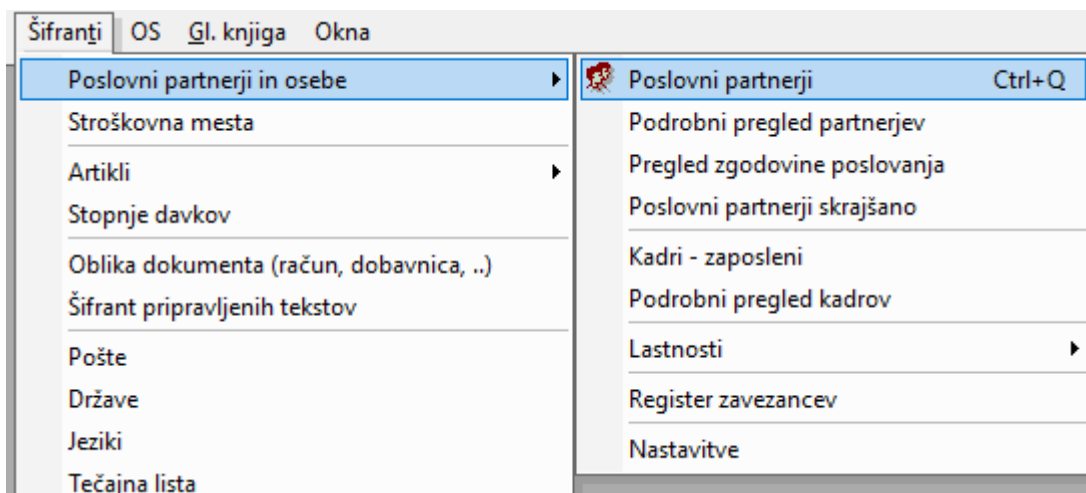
Šifranti OS Gl. knjiga Okna

Poslovni partnerji in osebe
Stroškovna mesta
Artikli
Stopnje davkov
Oblika dokumenta (račun, dobavnica, ..)
Šifrant pripravljenih tekstov
Pošte
Države
Jeziki
Tečajna lista

Poslovni partnerji Ctrl+Q
Podrobni pregled partnerjev
Pregled zgodovine poslovanja
Poslovni partnerji skrajšano
Kadri - zaposleni
Podrobni pregled kadrov
Lastnosti
Register zavezancev
Nastavitve